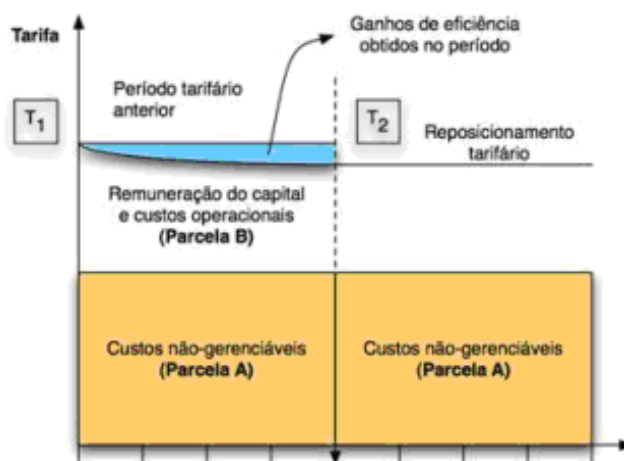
Tarifa

Ganhos de eficiência obtidos no período

Período tarifário anterior

$T_1$

$T_2$

Reposicionamento tarifário

Remuneração do capital e custos operacionais (Parcela B)

Custos não-gerenciáveis (Parcela A)

Custos não-gerenciáveis (Parcela A)